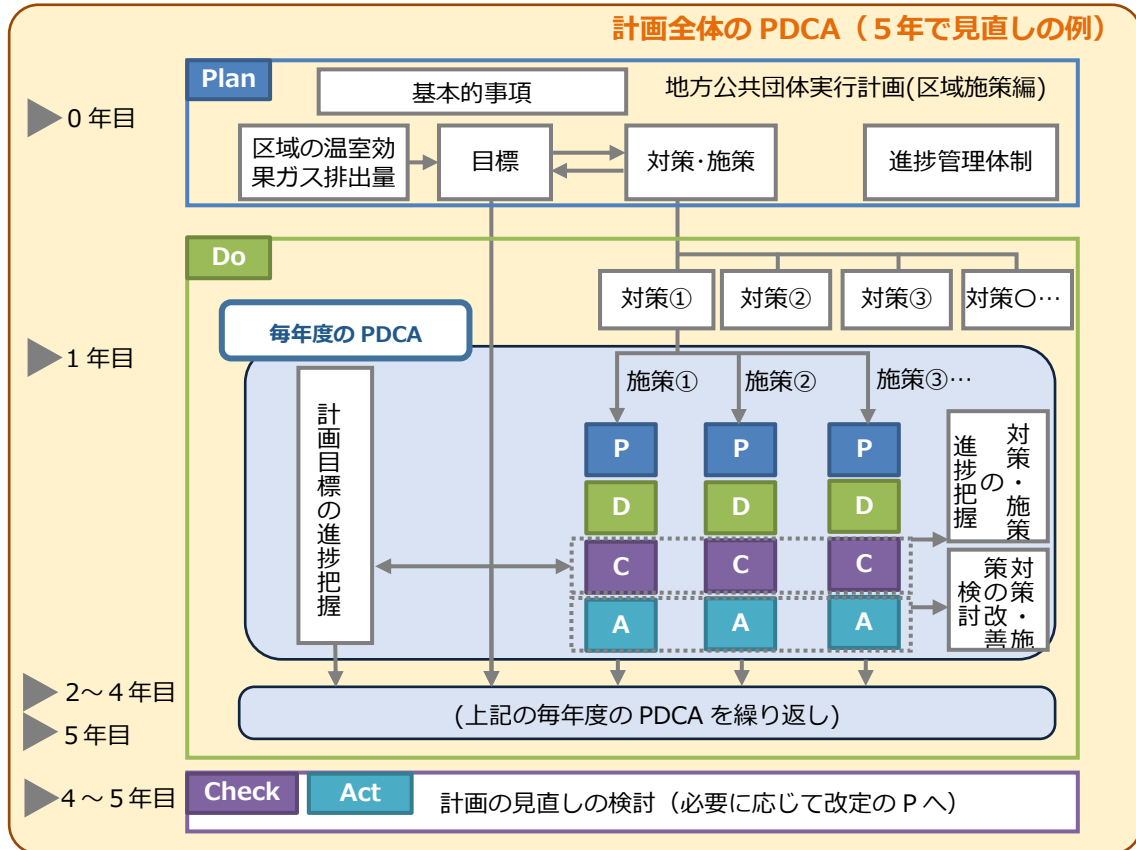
計画全体の PDCA（５年で見直しの例）

0 年目

Plan

基本的事項

地方公共団体実行計画(区域施策編)

区域の温室効果ガス排出量

目標

対策･施策

進捗管理体制

Do

1 年目

対策①

対策②

対策③

対策○…

毎年度の PDCA

計画目標の進捗把握

施策①

施策②

施策③…

P

D

C

A

P

D

C

A

P

D

C

A

対策・施策の進捗把握

対策・施策の改善検討

2～4 年目

5年目

(上記の毎年度の PDCA を繰り返し)

4～5 年目

Check

Act

計画の見直しの検討（必要に応じて改定の P へ）